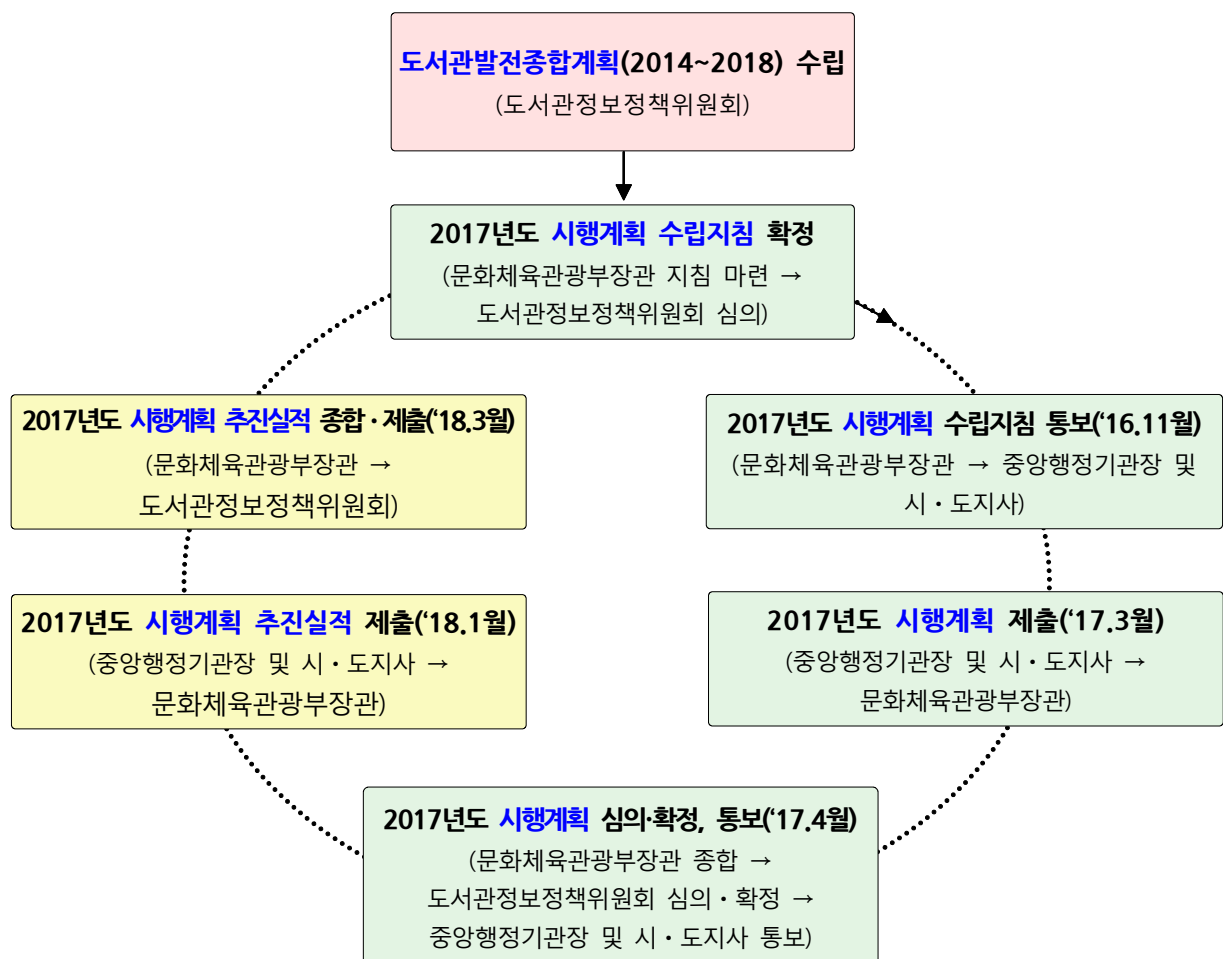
도서관발전종합계획(2014~2018) 수립
(도서관정보정책위원회)

2017년도 시행계획 수립지침 확정
(문화체육관광부장관 지침 마련 → 도서관정보정책위원회 심의)

2017년도 시행계획 수립지침 통보('16.11월)
(문화체육관광부장관 → 중앙행정기관장 및 시・도지사)

2017년도 시행계획 제출('17.3월)
(중앙행정기관장 및 시・도지사 → 문화체육관광부장관)

2017년도 시행계획 심의·확정, 통보('17.4월)
(문화체육관광부장관 종합 → 도서관정보정책위원회 심의・확정 → 중앙행정기관장 및 시・도지사 통보)

2017년도 시행계획 추진실적 제출('18.1월)
(중앙행정기관장 및 시・도지사 → 문화체육관광부장관)

2017년도 시행계획 추진실적 종합・제출('18.3월)
(문화체육관광부장관 → 도서관정보정책위원회)